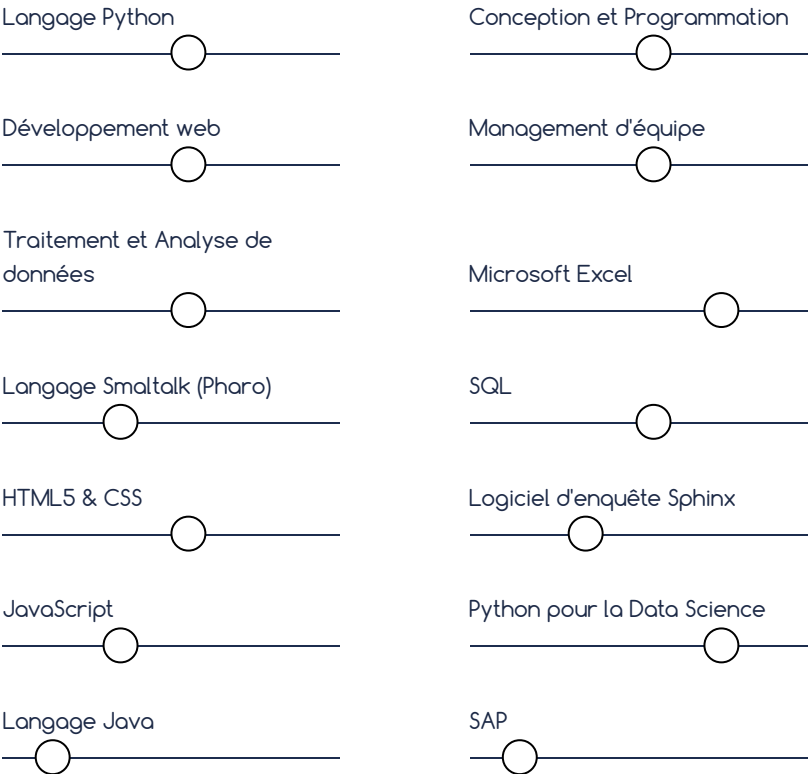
Langage Python

Développement web

Traitement et Analyse de données

Langage Smaltalk (Pharo)

HTML5 & CSS

JavaScript

Langage Java

Conception et Programmation

Management d'équipe

Microsoft Excel

SQL

Logiciel d'enquête Sphinx

Python pour la Data Science

SAP